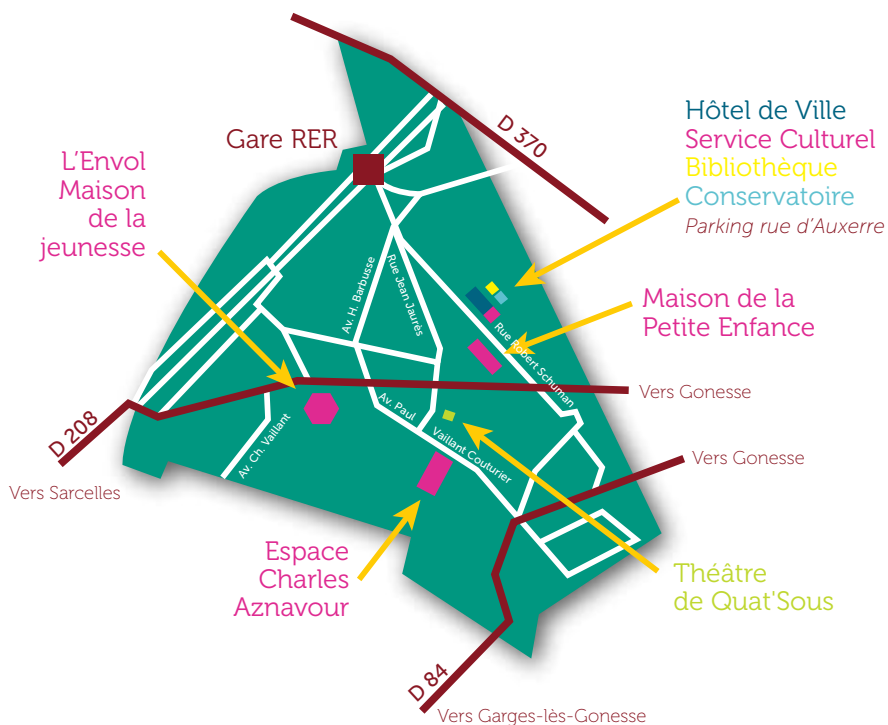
Gare RER

D 370

Hôtel de Ville
Service Culturel
Bibliothèque
Conservatoire
Parking rue d'Auxerre

L'Envol
Maison
de la
jeunesse

Av. H. Barbusse

Rue Jean Jaurès

Rue Robert Schuman

Maison de la
Petite Enfance

Vers Gonesse

D 208

Vers Sarcelles

Av. Ch. Vaillant

Av. Paul Vaillant Couturier

Vers Gonesse

Espace
Charles
Aznavour

Théâtre
de Quat'Sous

D 84

Vers Garges-lès-Gonesse